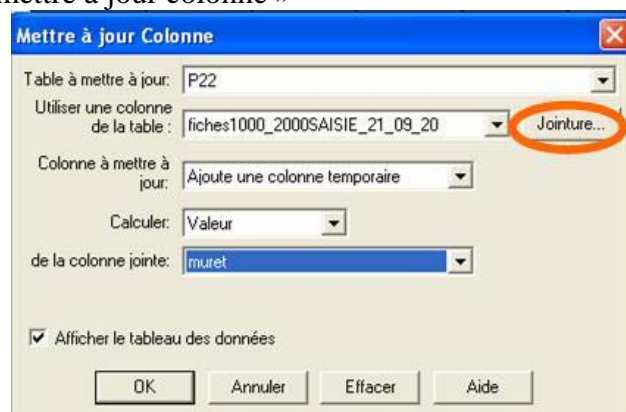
mettre à jour colonne »

Mettre à jour Colonne

Table à mettre à jour: P22

Utiliser une colonne de la table : fiches1000_2000SAISIE_21_09_20

Jointure...

Colonne à mettre à jour: Ajoute une colonne temporaire

Calculer: Valeur

de la colonne jointe: muret

Afficher le tableau des données

OK Annuler Effacer Aide